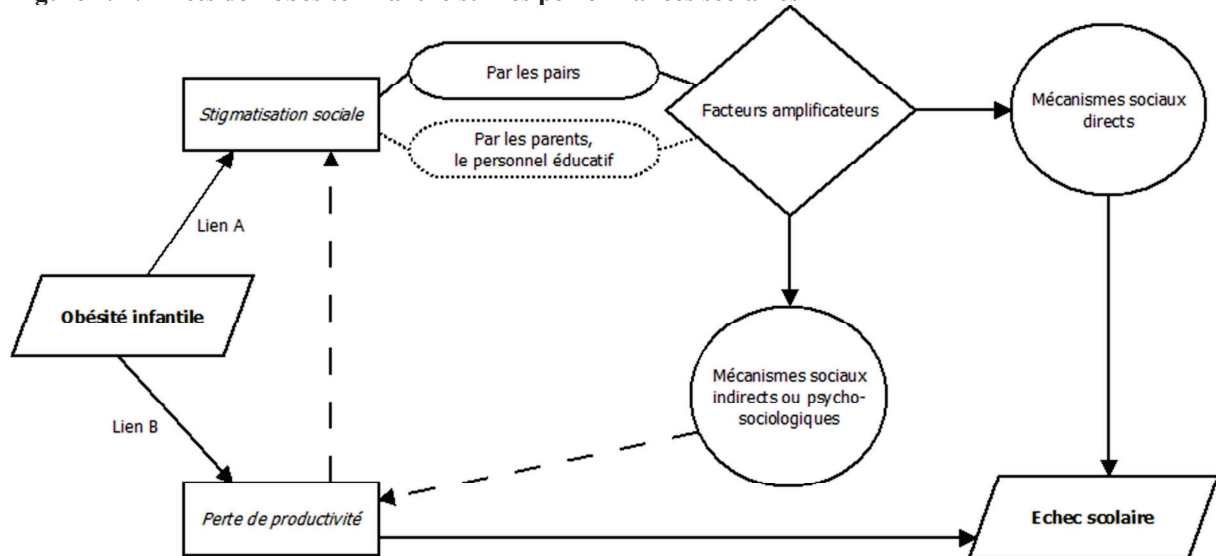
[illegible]

Stigmatisation sociale

Par les pairs

Par les parents, le personnel éducatif

Facteurs amplificateurs

Mécanismes sociaux directs

Lien A

Obésité infantile

Lien B

Mécanismes sociaux indirects ou psycho-sociologiques

Perte de productivité

Echec scolaire